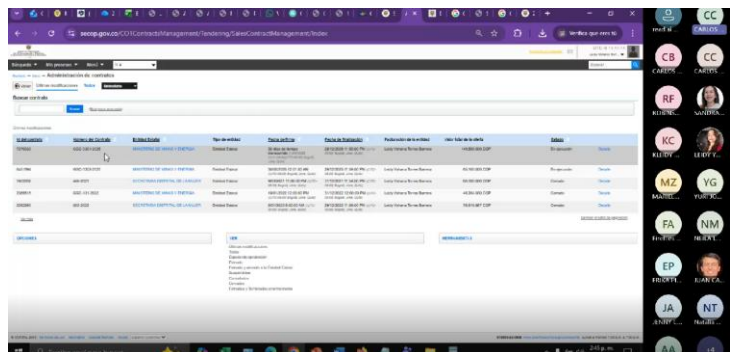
secop.gov.co/CO1ContractsManagement/Tendering/SalesContractManagement/Index

Verifica que eres tú

Administración de contratos

Buscar contrato

Buscar

| Nº de contrato | Número de Contrato | Entidad Estatal | Tipo de entidad | Fecha de firma | Fecha de finalización | Realización de la entidad | Valor total de la oferta | Estado | |
|---|---|---|---|---|---|---|---|---|---|
| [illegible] | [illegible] | MINISTERIO DE MINAS Y ENERGIA | Entidad Estatal | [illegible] | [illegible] | Luisa Viviana Torres Barrera | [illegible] COP | En ejecución | Detalle |
| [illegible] | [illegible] | MINISTERIO DE MINAS Y ENERGIA | Entidad Estatal | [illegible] | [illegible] | Luisa Viviana Torres Barrera | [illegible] COP | En ejecución | Detalle |
| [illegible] | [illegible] | SECRETARIA DISTRITAL DE LA MUJER | Entidad Estatal | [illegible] | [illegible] | Luisa Viviana Torres Barrera | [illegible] COP | Cerrado | Detalle |
| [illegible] | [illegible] | MINISTERIO DE MINAS Y ENERGIA | Entidad Estatal | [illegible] | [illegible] | Luisa Viviana Torres Barrera | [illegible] COP | Cerrado | Detalle |
| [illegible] | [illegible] | SECRETARIA DISTRITAL DE LA MUJER | Entidad Estatal | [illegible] | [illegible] | Luisa Viviana Torres Barrera | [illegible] COP | Cerrado | Detalle |

CC CARLOS
CB CARLOS
CC CARLOS
RF RUBEN...
SANDRA...
KC KLEDY...
LEIDY Y...
MZ MARIEL...
YG YURI XO...
FA FREDDY...
NM NUBIA T...
EP FREDI P...
JUAN CA...
JA JENNY L...
NT Natalia...